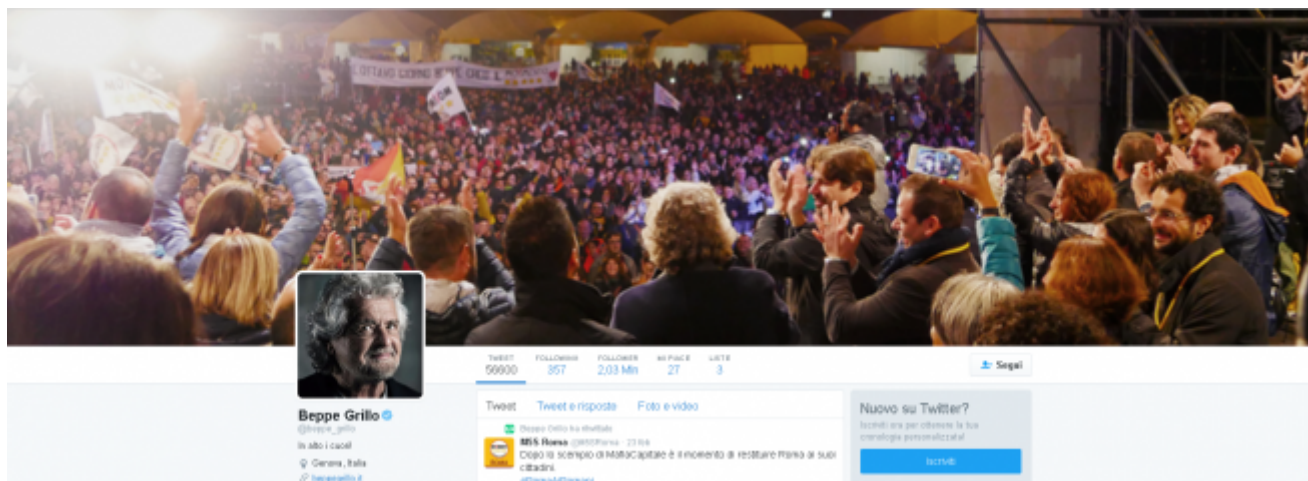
OTTAVO GIORNO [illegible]

TWEET 56600
FOLLOWING 357
FOLLOWER 2,03 Mln
MI PIACE 27
LISTE 3

Segui

Beppe Grillo
@beppe_grillo
In alto i cuori
Genova, Italia
beppegrillo.it

Tweet
Tweet e risposte
Foto e video

Beppe Grillo ha ritwittato
M5S Roma @M5SRoma · 23 feb
Dopo lo scempio di MafiaCapitale è il momento di restituire Roma ai suoi cittadini
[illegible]

Nuovo su Twitter?
Iscriviti ora per ottenere la tua cronologia personalizzata!
Iscriviti